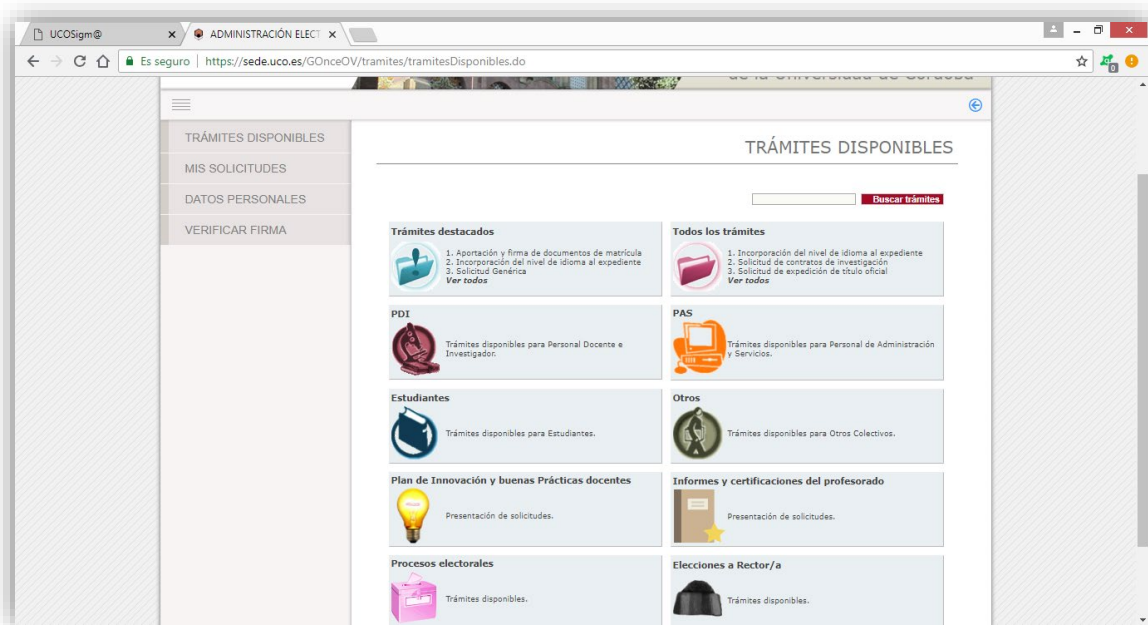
UCOSigm@ ×
ADMINISTRACIÓN ELECT ×

Es seguro | https://sede.uco.es/GOnceOV/tramites/tramitesDisponibles.do

de la Universidad de Córdoba

TRÁMITES DISPONIBLES
MIS SOLICITUDES
DATOS PERSONALES
VERIFICAR FIRMA

TRÁMITES DISPONIBLES

Buscar trámites

Trámites destacados
1. Aportación y firma de documentos de matrícula
2. Incorporación del nivel de idioma al expediente
3. Solicitud Genérica
Ver todos

Todos los trámites
1. Incorporación del nivel de idioma al expediente
2. Solicitud de contratos de investigación
3. Solicitud de expedición de título oficial
Ver todos

PDI
Trámites disponibles para Personal Docente e Investigador.

PAS
Trámites disponibles para Personal de Administración y Servicios.

Estudiantes
Trámites disponibles para Estudiantes.

Otros
Trámites disponibles para Otros Colectivos.

Plan de Innovación y buenas Prácticas docentes
Presentación de solicitudes.

Informes y certificaciones del profesorado
Presentación de solicitudes.

Procesos electorales
Trámites disponibles.

Elecciones a Rector/a
Trámites disponibles.